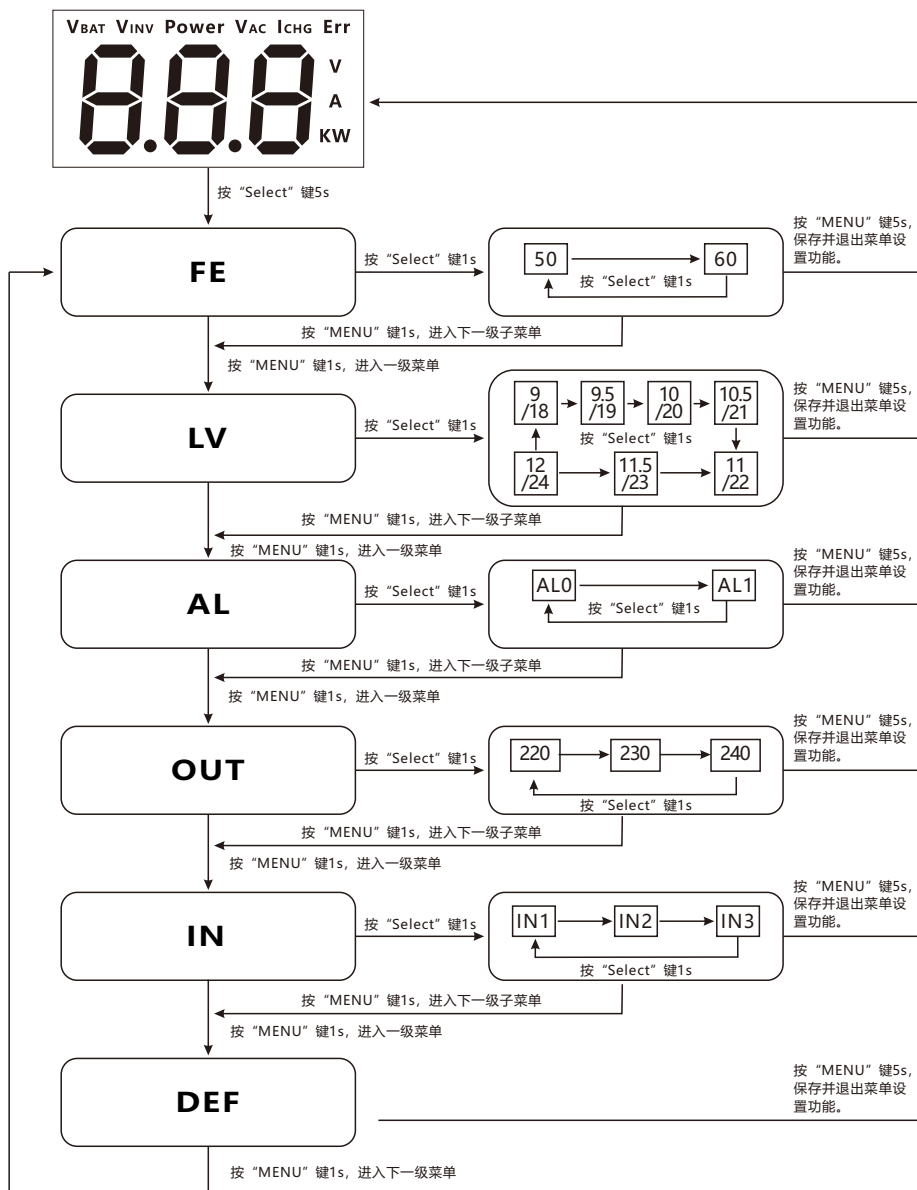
VBAT VINV Power VAC ICHG Err
8.8.8
V
A
KW

按“Select”键5s

FE
按“Select”键1s
50
60
按“Select”键1s
按“MENU”键5s,保存并退出菜单设置功能。
按“MENU”键1s，进入下一级子菜单
按“MENU”键1s，进入一级菜单

LV
按“Select”键1s
9 /18
9.5 /19
10 /20
10.5 /21
按“Select”键1s
12 /24
11.5 /23
11 /22
按“MENU”键5s,保存并退出菜单设置功能。
按“MENU”键1s，进入下一级子菜单
按“MENU”键1s，进入一级菜单

AL
按“Select”键1s
AL0
AL1
按“Select”键1s
按“MENU”键5s,保存并退出菜单设置功能。
按“MENU”键1s，进入下一级子菜单
按“MENU”键1s，进入一级菜单

OUT
按“Select”键1s
220
230
240
按“Select”键1s
按“MENU”键5s,保存并退出菜单设置功能。
按“MENU”键1s，进入下一级子菜单
按“MENU”键1s，进入一级菜单

IN
按“Select”键1s
IN1
IN2
IN3
按“Select”键1s
按“MENU”键5s,保存并退出菜单设置功能。
按“MENU”键1s，进入下一级子菜单
按“MENU”键1s，进入一级菜单

DEF
按“MENU”键5s,保存并退出菜单设置功能。
按“MENU”键1s，进入下一级菜单